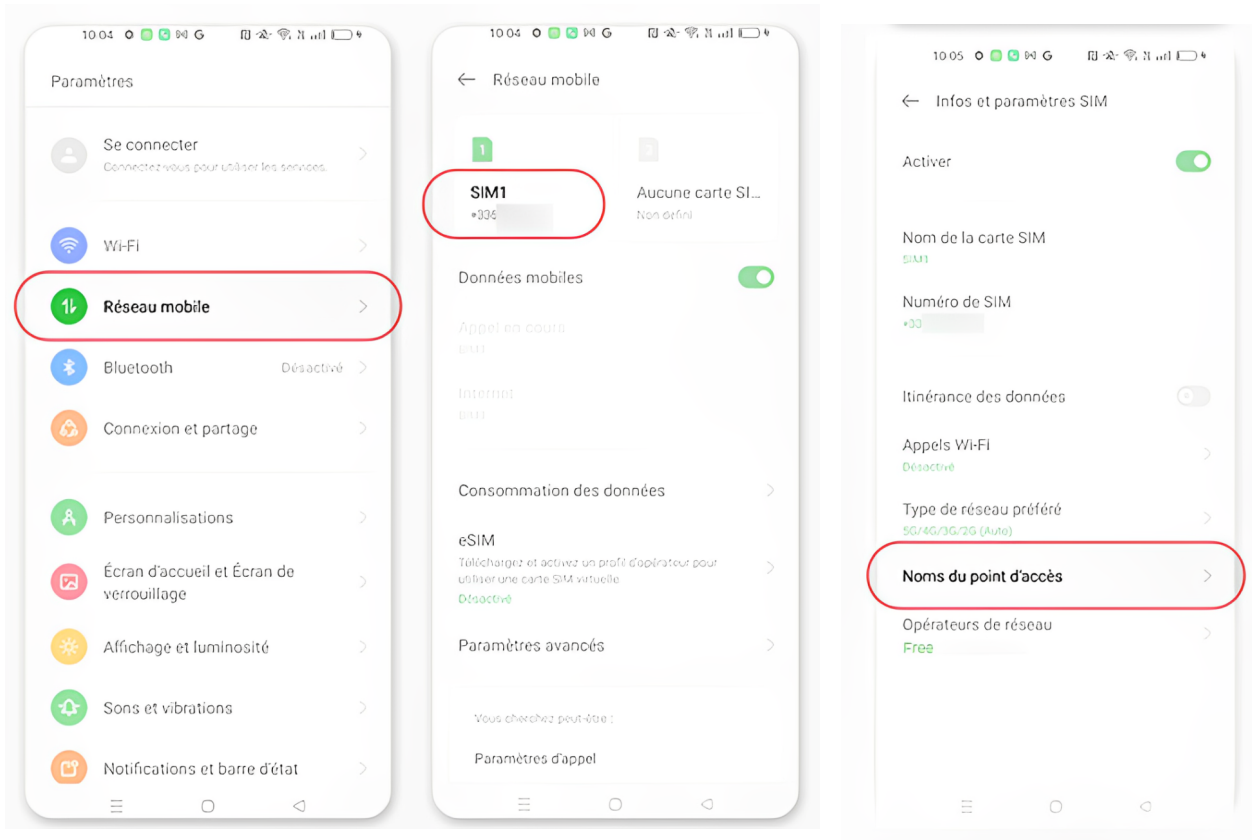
10:04

Paramètres

Se connecter
Connectez-vous pour utiliser les services.

Wi-Fi

Réseau mobile

Bluetooth Désactivé

Connexion et partage

Personnalisations

Écran d'accueil et Écran de verrouillage

Affichage et luminosité

Sons et vibrations

Notifications et barre d'état

10:04

← Réseau mobile

1
SIM1
+336

2
Aucune carte SI...
Non défini

Données mobiles

Appel en cours
SIM1

Internet
SIM1

Consommation des données

eSIM
Téléchargez et activez un profil d'opérateur pour utiliser une carte SIM virtuelle
Désactivé

Paramètres avancés

Vous cherchez peut-être :

Paramètres d'appel

10:05

← Infos et paramètres SIM

Activer

Nom de la carte SIM
SIM1

Numéro de SIM
+33

Itinérance des données

Appels Wi-Fi
Désactivé

Type de réseau préféré
5G/4G/3G/2G (Auto)

Noms du point d'accès

Opérateurs de réseau
Free